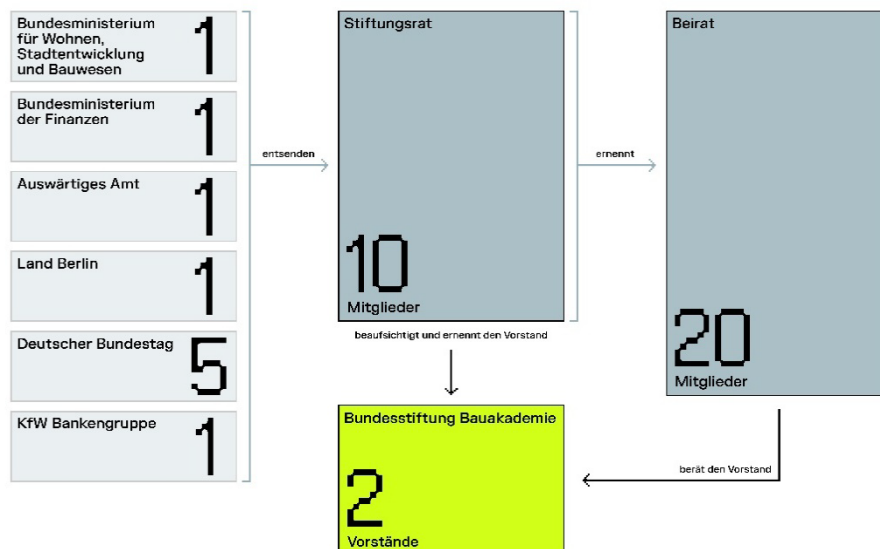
Bundesministerium für Wohnen, Stadtentwicklung und Bauwesen
1

Bundesministerium der Finanzen
1

Auswärtiges Amt
1

Land Berlin
1

Deutscher Bundestag
5

KfW Bankengruppe
1

entsenden

Stiftungsrat
10
Mitglieder

ernennt

Beirat
20
Mitglieder

beaufsichtigt und ernennt den Vorstand

Bundesstiftung Bauakademie
2
Vorstände

berät den Vorstand